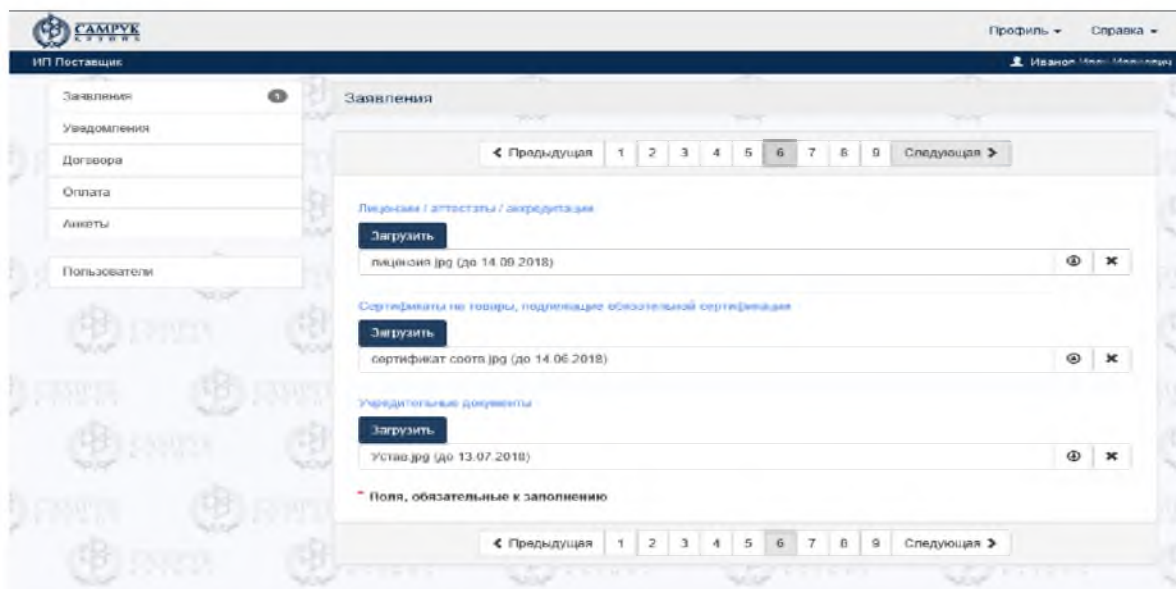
САМРУК
ҚАЗЫНА

Профиль ▾ Справка ▾

ИП Поставщик

Иванов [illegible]

Заявления 5
Уведомления
Договора
Оплата
Анкеты

Пользователи

Заявления

❮ Предыдущая 1 2 3 4 5 6 7 8 9 Следующая ❯

Лицензии / аттестаты / аккредитация

Загрузить

лицензия.jpg (до 14.09.2018)

Сертификаты на товары, подлежащие обязательной сертификации

Загрузить

сертификат соотв.jpg (до 14.06.2018)

Учредительные документы

Загрузить

Устав.jpg (до 13.07.2018)

* Поля, обязательные к заполнению

❮ Предыдущая 1 2 3 4 5 6 7 8 9 Следующая ❯